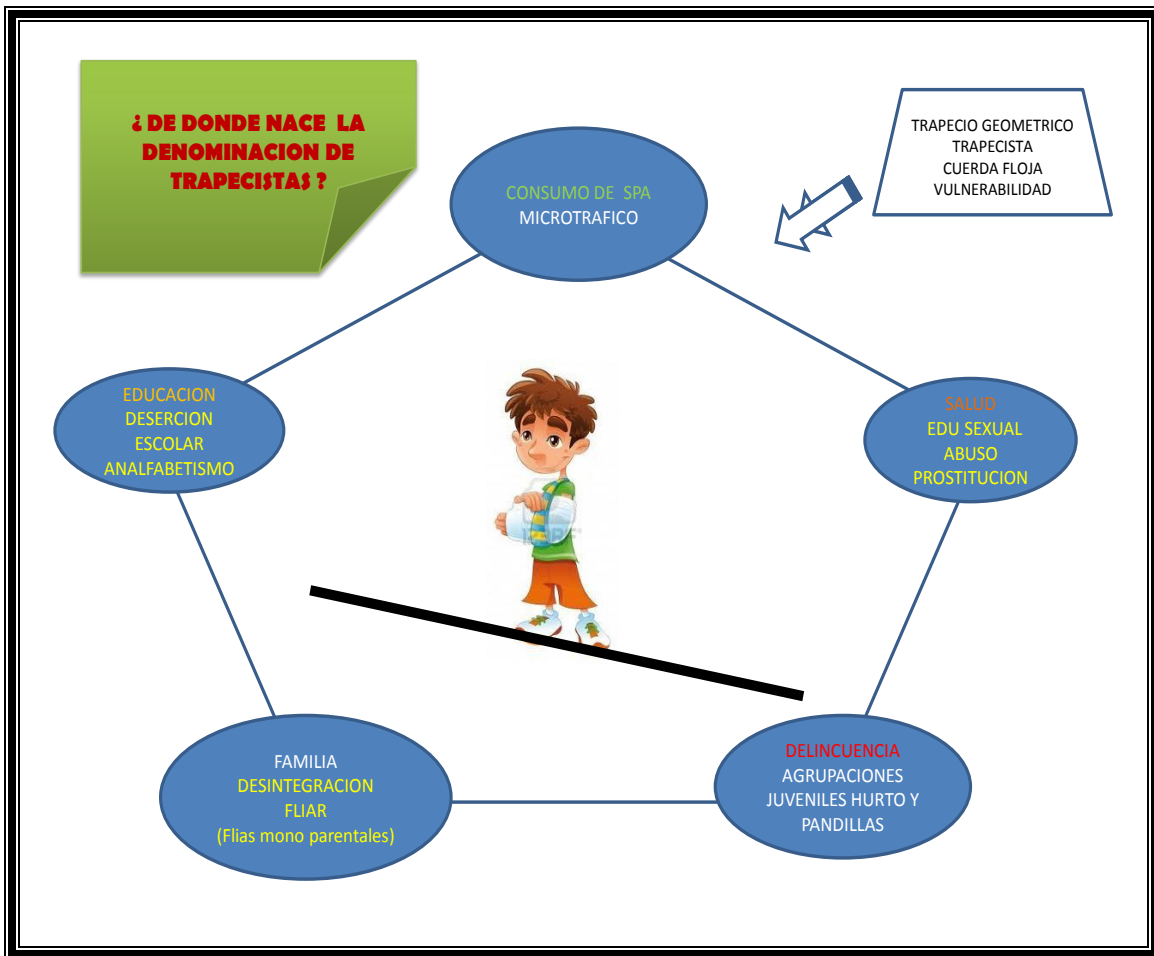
¿ DE DONDE NACE LA DENOMINACION DE TRAPECISTAS ?

TRAPECIO GEOMETRICO
TRAPECISTA
CUERDA FLOJA
VULNERABILIDAD

CONSUMO DE SPA
MICROTRAFICO

EDUCACION
DESERCION
ESCOLAR
ANALFABETISMO

SALUD
EDU SEXUAL
ABUSO
PROSTITUCION

FAMILIA
DESINTEGRACION
FLIAR
(Flias mono parentales)

DELINCUENCIA
AGRUPACIONES
JUVENILES HURTO Y
PANDILLAS